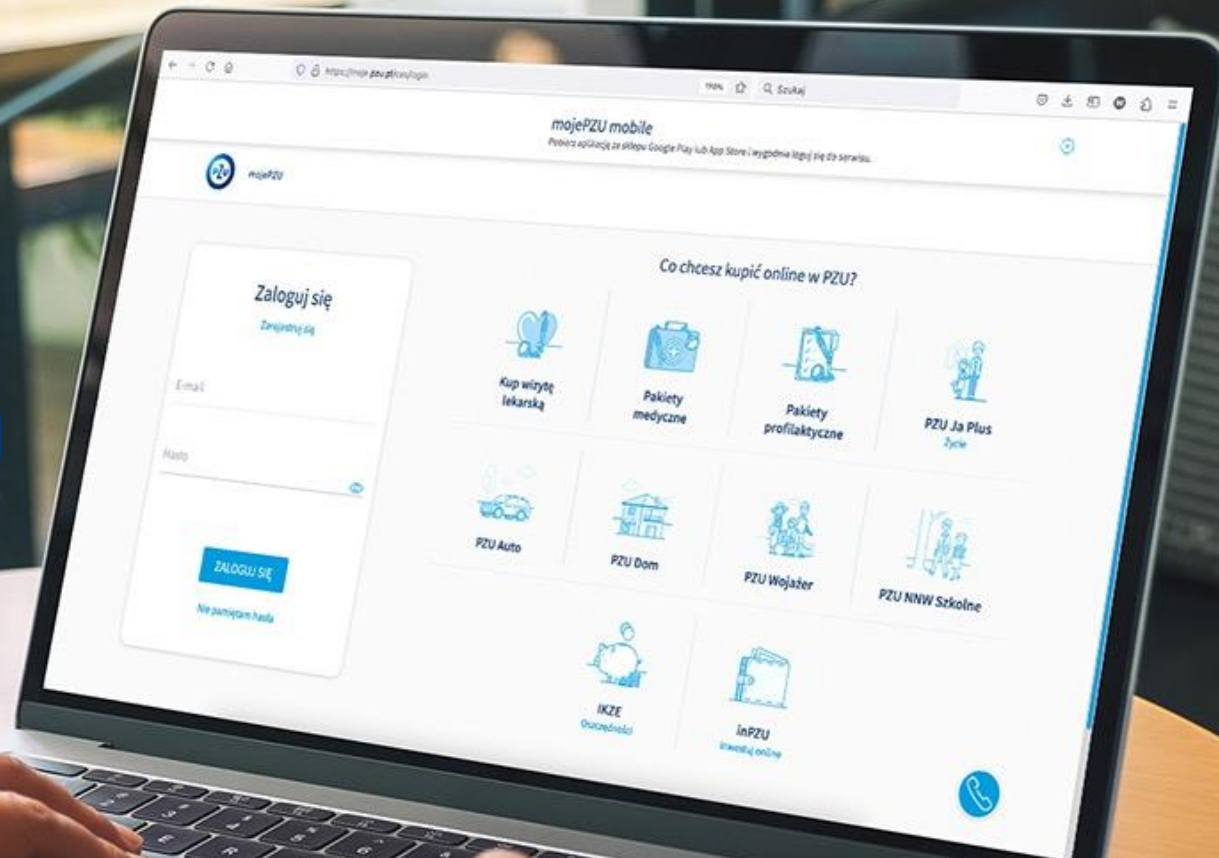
https://moje.pzu.pl/login

110%

Szukaj

mojePZU mobile

Pobierz aplikację ze sklepu Google Play lub App Store i wygodnie loguj się do serwisu.

PZU

mojePZU

Zaloguj się

Zarejestruj się

E-mail

Hasło

ZALOGUJ SIĘ

Nie pamiętam hasła

Co chcesz kupić online w PZU?

Kup wizytę lekarską

Pakiety medyczne

Pakiety profilaktyczne

PZU Ja Plus

Życie

PZU Auto

PZU Dom

PZU Wojażer

PZU NNW Szkolne

IKZE

Oszczędności

inPZU

Inwestuj online